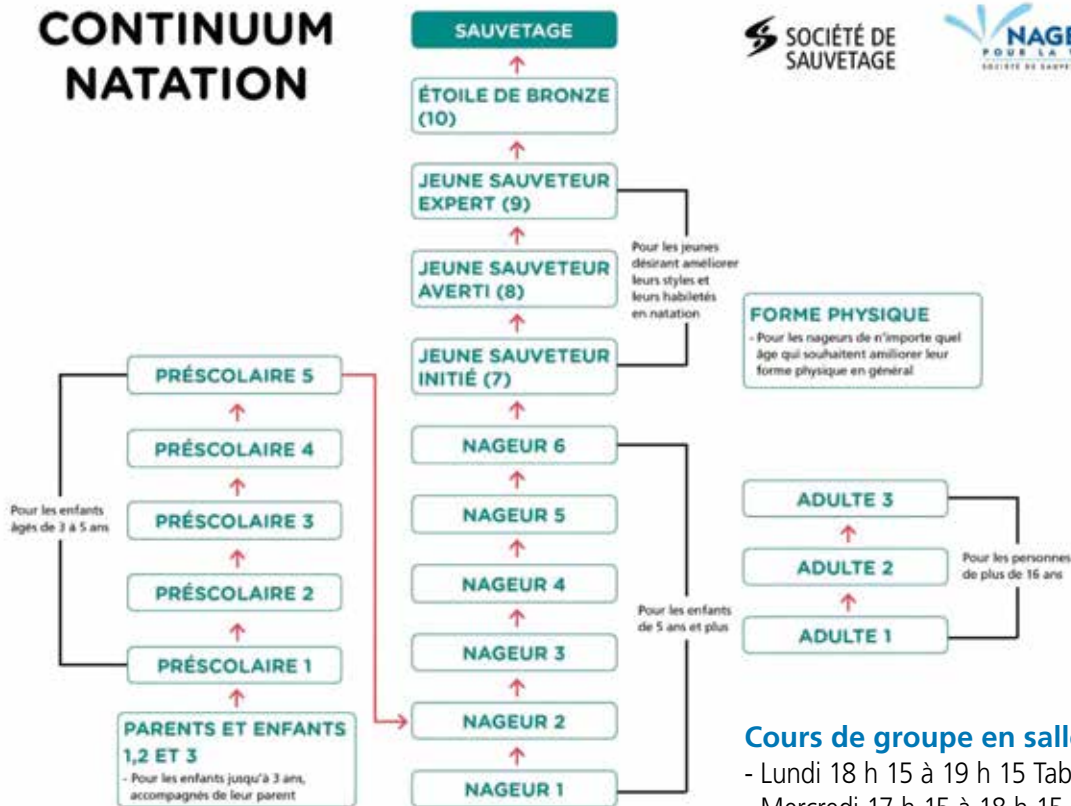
CONTINUUM NATATION

SAUVETAGE

ÉTOILE DE BRONZE (10)

JEUNE SAUVETEUR EXPERT (9)

JEUNE SAUVETEUR AVERTI (8)

JEUNE SAUVETEUR INITIÉ (7)

Pour les jeunes désirant améliorer leurs styles et leurs habiletés en natation

NAGEUR 6

NAGEUR 5

NAGEUR 4

NAGEUR 3

NAGEUR 2

NAGEUR 1

Pour les enfants de 5 ans et plus

SOCIÉTÉ DE SAUVETAGE

NAGE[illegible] POUR LA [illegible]
SOCIÉTÉ DE SAUVE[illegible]

FORME PHYSIQUE
- Pour les nageurs de n'importe quel âge qui souhaitent amiliorer leur forme physique en général

PRÉSCOLAIRE 5

PRÉSCOLAIRE 4

PRÉSCOLAIRE 3

PRÉSCOLAIRE 2

PRÉSCOLAIRE 1

Pour les enfants âgés de 3 à 5 ans

PARENTS ET ENFANTS 1,2 ET 3
- Pour les enfants jusqu'à 3 ans, accompagnés de leur parent

ADULTE 3

ADULTE 2

ADULTE 1

Pour les personnes de plus de 16 ans

Cours de groupe en sall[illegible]
- Lundi 18 h 15 à 19 h 15 Tab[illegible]
- Mercredi 17 h 15 à 18 h 15 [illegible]